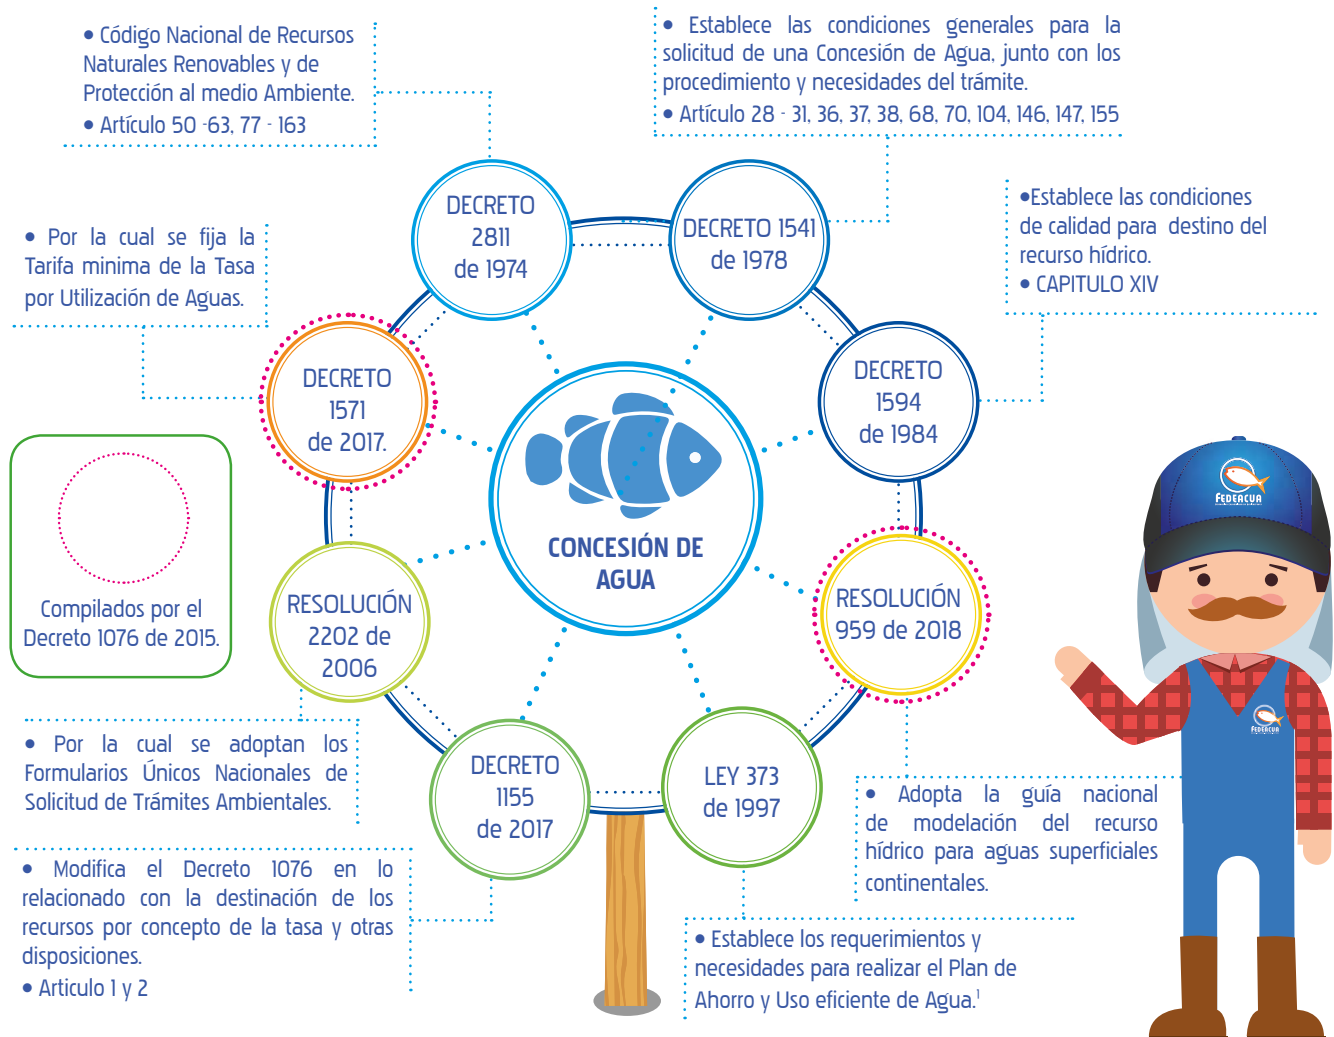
• Código Nacional de Recursos Naturales Renovables y de Protección al medio Ambiente.
• Artículo 50 -63, 77 - 163

• Establece las condiciones generales para la solicitud de una Concesión de Agua, junto con los procedimiento y necesidades del trámite.
• Artículo 28 - 31, 36, 37, 38, 68, 70, 104, 146, 147, 155

•Establece las condiciones de calidad para destino del recurso hídrico.
• CAPITULO XIV

• Por la cual se fija la Tarifa minima de la Tasa por Utilización de Aguas.

DECRETO 2811 de 1974

DECRETO 1541 de 1978

DECRETO 1571 de 2017.

DECRETO 1594 de 1984

CONCESIÓN DE AGUA

Compilados por el Decreto 1076 de 2015.

RESOLUCIÓN 2202 de 2006

RESOLUCIÓN 959 de 2018

DECRETO 1155 de 2017

LEY 373 de 1997

FEDEACUA

FEDEACUA

• Por la cual se adoptan los Formularios Únicos Nacionales de Solicitud de Trámites Ambientales.

• Adopta la guía nacional de modelación del recurso hídrico para aguas superficiales continentales.

• Modifica el Decreto 1076 en lo relacionado con la destinación de los recursos por concepto de la tasa y otras disposiciones.
• Articulo 1 y 2

• Establece los requerimientos y necesidades para realizar el Plan de Ahorro y Uso eficiente de Agua.$^1$